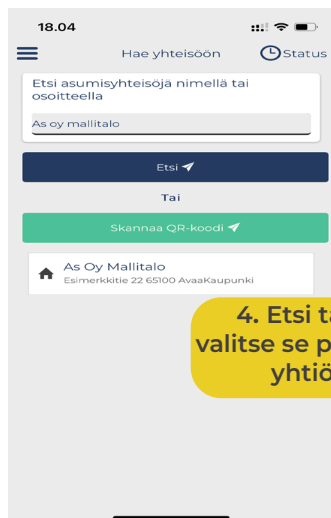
18.04

Hae yhteisöön

Status

Etsi asumisyhteisöjä nimellä tai osoitteella

As oy mallitalo

Etsi

Tai

Skannaa QR-koodi

As Oy Mallitalo
Esimerkkitie 22 65100 AvaaKaupunki

4. Etsi t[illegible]
valitse se p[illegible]
yhtiö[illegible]